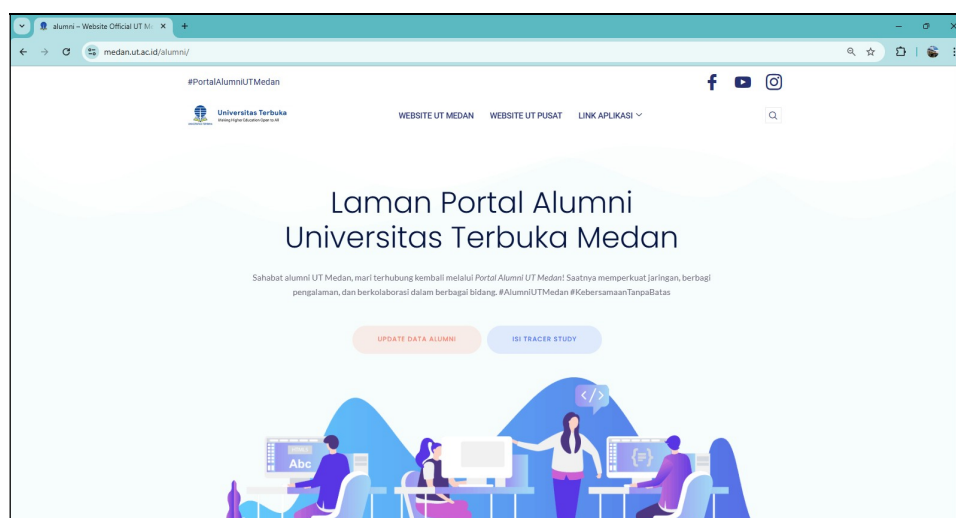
alumni – Website Official UT M

medan.ut.ac.id/alumni/

#PortalAlumniUTMedan

Universitas Terbuka
Making Higher Education Open to All

WEBSITE UT MEDAN WEBSITE UT PUSAT LINK APLIKASI

Laman Portal Alumni Universitas Terbuka Medan

Sahabat alumni UT Medan, mari terhubung kembali melalui *Portal Alumni UT Medan*! Saatnya memperkuat jaringan, berbagi pengalaman, dan berkolaborasi dalam berbagai bidang. #AlumniUTMedan #KebersamaanTanpaBatas

UPDATE DATA ALUMNI

ISI TRACER STUDY

Abc